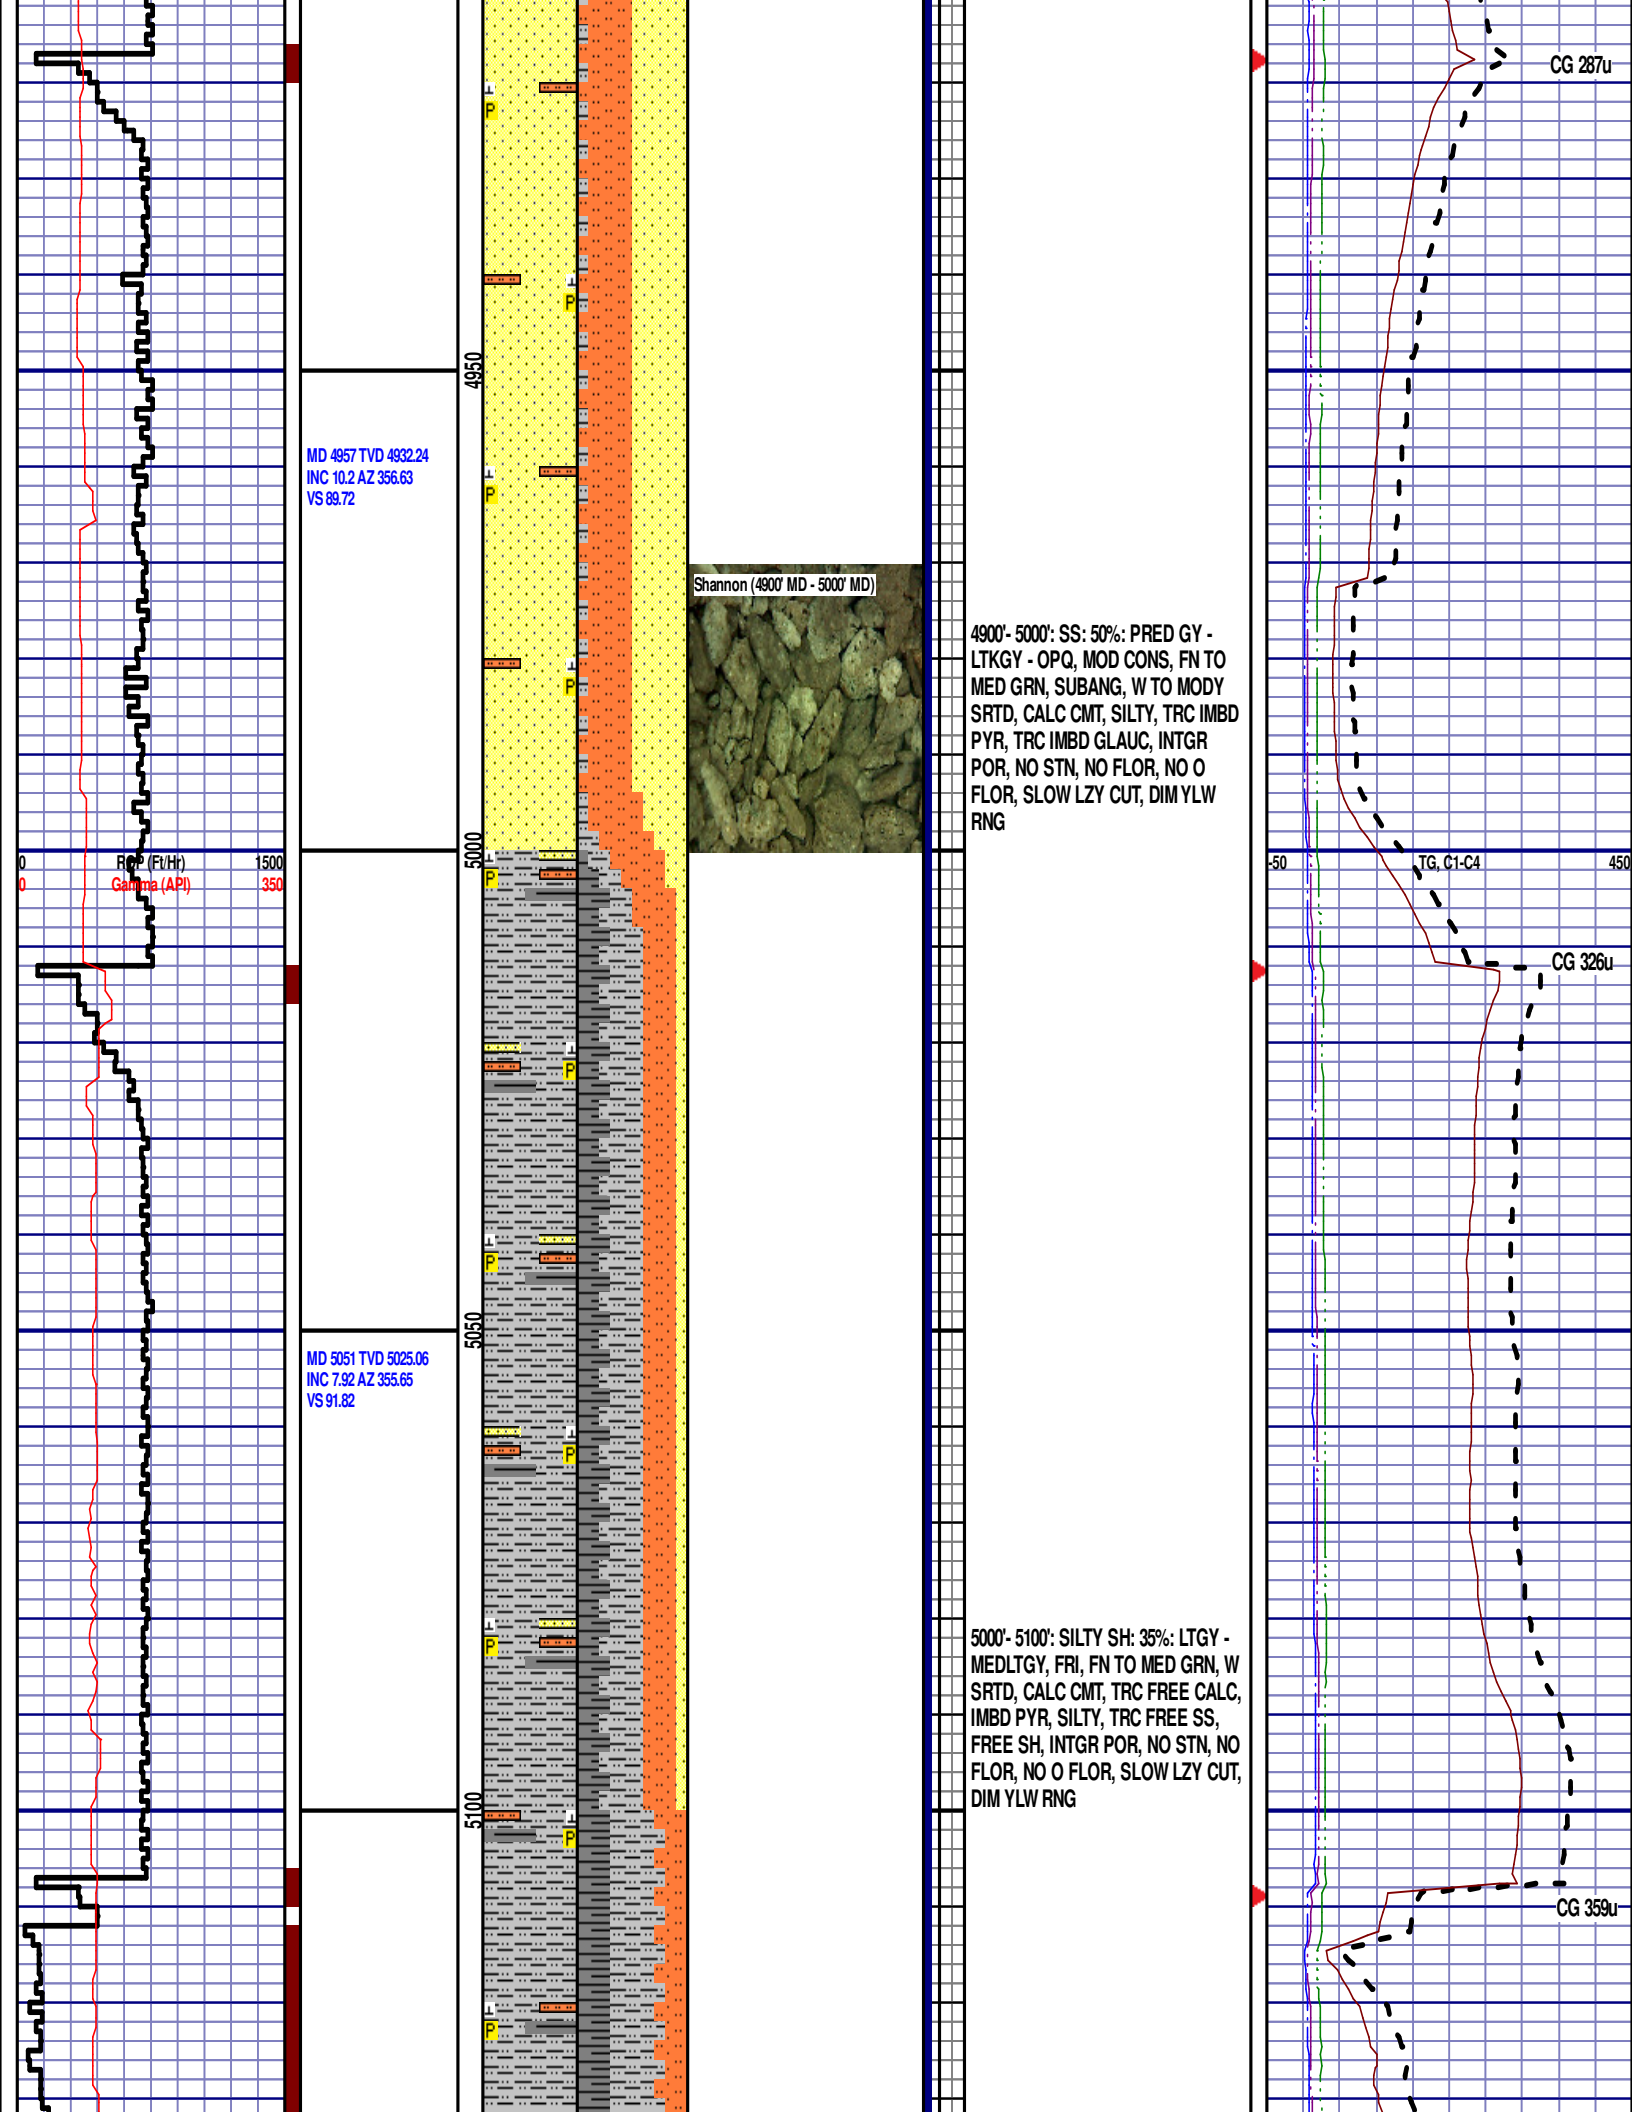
CG 287u

4950

MD 4957 TVD 4932.24
INC 10.2 AZ 356.63
VS 89.72

Shannon (4900' MD - 5000' MD)

4900'- 5000': SS: 50%: PRED GY - LTKGY - OPQ, MOD CONS, FN TO MED GRN, SUBANG, W TO MODY SRTD, CALC CMT, SILTY, TRC IMBD PYR, TRC IMBD GLAUC, INTGR POR, NO STN, NO FLOR, NO O FLOR, SLOW LZY CUT, DIM YLW RNG

0 ROP (Ft/Hr) 1500
0 Gamma (API) 350

5000

-50 TG, C1-C4 450

CG 326u

5050

MD 5051 TVD 5025.06
INC 7.92 AZ 355.65
VS 91.82

5000'- 5100': SILTY SH: 35%: LTGY - MEDLTGY, FRI, FN TO MED GRN, W SRTD, CALC CMT, TRC FREE CALC, IMBD PYR, SILTY, TRC FREE SS, FREE SH, INTGR POR, NO STN, NO FLOR, NO O FLOR, SLOW LZY CUT, DIM YLW RNG

5100

CG 359u